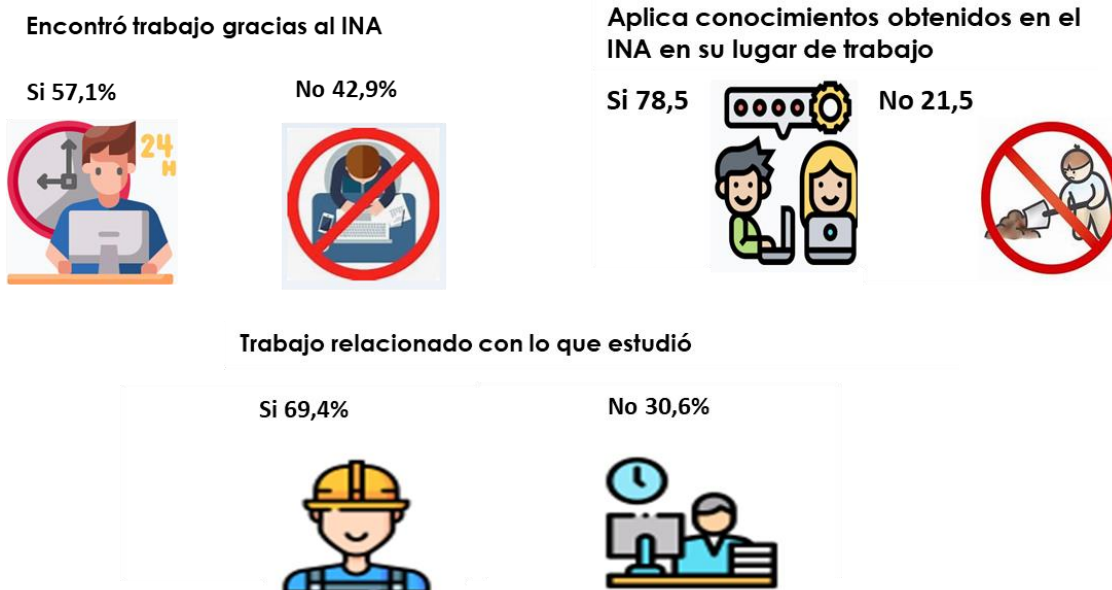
Encontró trabajo gracias al INA

Si 57,1%

24 H

No 42,9%

Aplica conocimientos obtenidos en el INA en su lugar de trabajo

Si 78,5

No 21,5

Trabajo relacionado con lo que estudió

Si 69,4%

No 30,6%